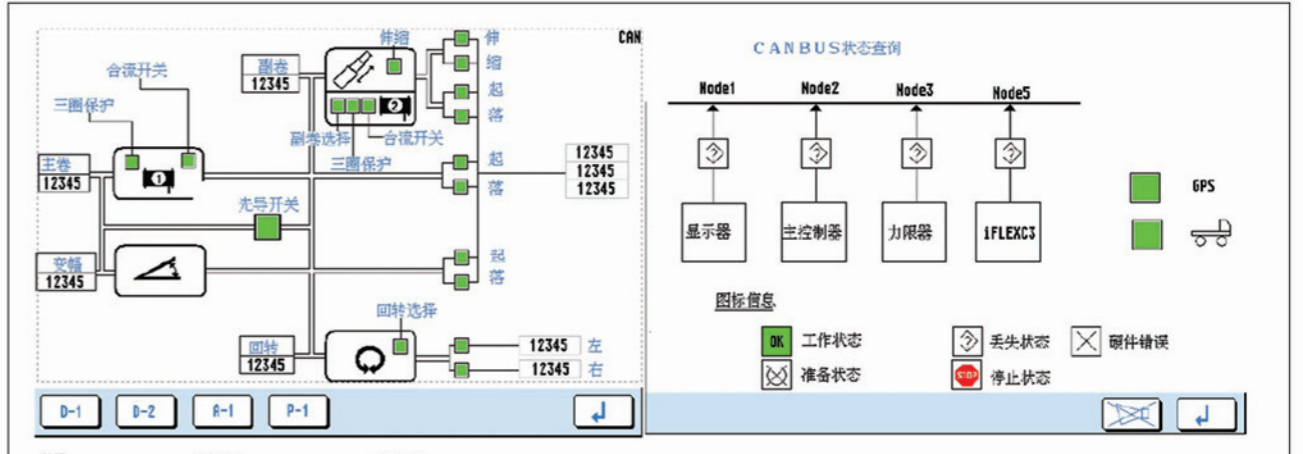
CAN

合流开关

三圈保护

主卷
12345

副卷
12345

伸缩

伸
缩
起
落

副卷选择
合流开关
三圈保护

起
落

12345
12345
12345

先导开关

变幅
12345

起
落

回转选择

回转
12345

12345 左
12345 右

D-1 D-2 A-1 P-1

CANBUS状态查例

Node1 Node2 Node3 Node5

显示器 主控制器 力限器 iFLEXC3

GPS

图标信息

OK 工作状态
准备状态
丢失状态
STOP 停止状态
硬件错误